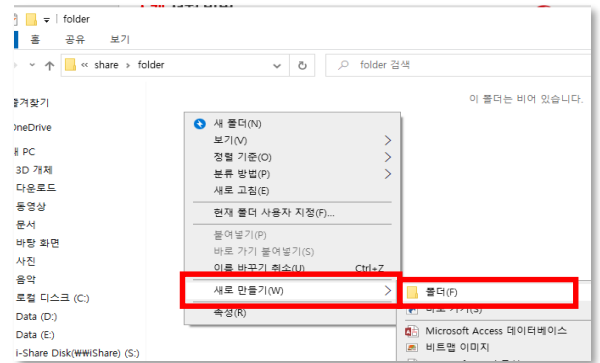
folder

홈 공유 보기

« share › folder

folder 검색

즐겨찾기

OneDrive

내 PC

3D 개체

다운로드

동영상

문서

바탕 화면

사진

음악

로컬 디스크 (C:)

Data (D:)

Data (E:)

i-Share Disk(₩₩iShare) (S:)

이 폴더는 비어 있습니다.

새 폴더(N)

보기(V)

정렬 기준(O)

분류 방법(P)

새로 고침(E)

현재 폴더 사용자 지정(F)...

붙여넣기(P)

바로 가기 붙여넣기(S)

이름 바꾸기 취소(U) Ctrl+Z

새로 만들기(W)

속성(R)

폴더(F)

바로 가기(S)

Microsoft Access 데이터베이스

비트맵 이미지